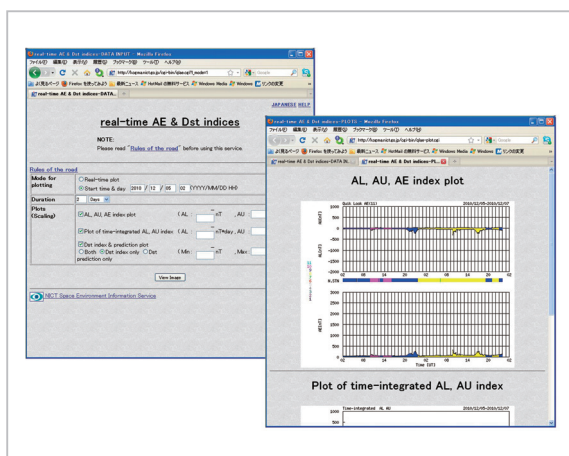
real-time AE & Dst indices-DATA INPUT - Mozilla Firefox

ファイル(F) 編集(E) 表示(V) 履歴(S) ブックマーク(B) ツール(T) ヘルプ(H)

http://hspmars.nict.go.jp/cgi-bin/ae_dst.cgi?mode=1

よく見るページ Firefox を使ってみよう 最新ニュース HotMail の無料サービス Windows Media Windows リンクの変更

real-time AE & Dst indices-DATA...

JAPANESE HELP

real-time AE & Dst indices

NOTE:

Please read "Rules of the road" before using this service.

Rules of the road

| Mode for plotting | ○Real-time plot ◉Start time & day 2010 / 12 / 05 00 (YYYY/MM/DD HH) |
|---|---|
| Duration | 2 Days |
| Plots (Scaling) | ☑AL, AU, AE index plot (AL : nT , AU : |
| | ☑Plot of time-integrated AL, AU index (AL : nT*day , AU : |
| | ☑Dst index & prediction plot ○Both ◉Dst index only ○Dst prediction only (Min : nT , Max : |

View Image

NICT Space Environment Information Service

real-time AE & Dst indices-PLOTS - Mozilla Firefox

ファイル(F) 編集(E) 表示(V) 履歴(S) ブックマーク(B) ツール(T) ヘルプ(H)

http://hspmars.nict.go.jp/cgi-bin/ae_dst.cgi

real-time AE & Dst indices-DATA IN... real-time AE & Dst indices-PL...

AL, AU, AE index plot

Quick Look AE(11) 2010/12/05-2010/12/07

2000 1000 0 -1000 -2000

AU,AL(nT)

00 06 12 18 00 06 12 18 00

Time (UT)

Plot of time-integrated AL, AU index

Time-integrated AL AU 2010/12/05-2010/12/07

2000 500